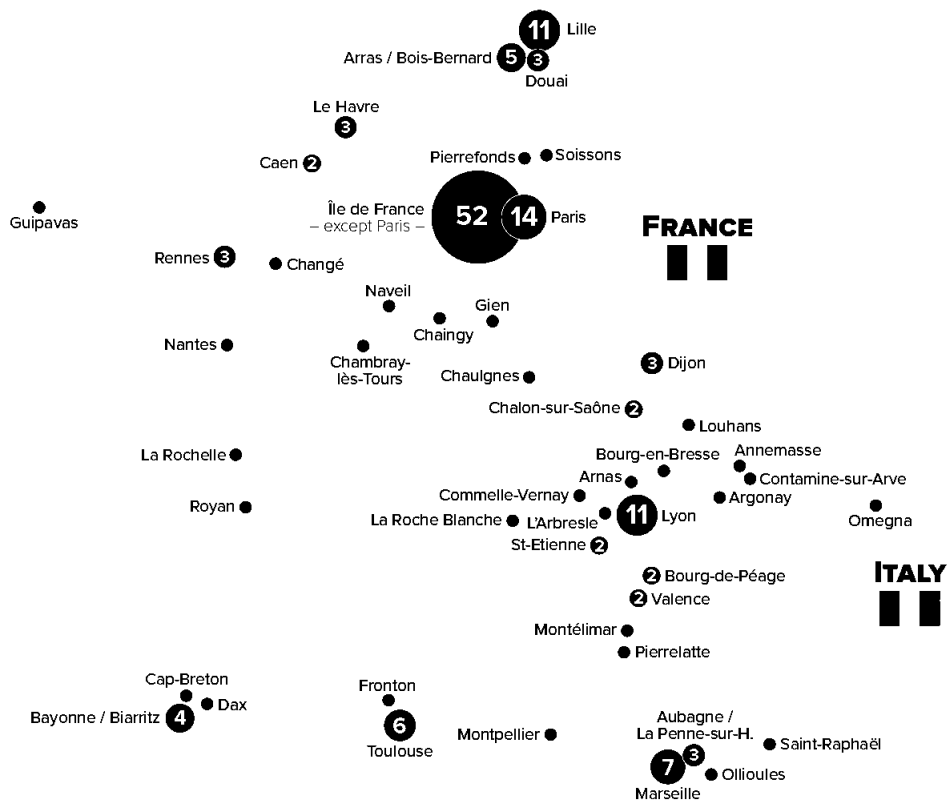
11 Lille
Arras / Bois-Bernard 5 3
Douai
Le Havre
3
Caen 2
Pierrefonds
Soissons
Guipavas
Île de France
– except Paris –
52
14 Paris
FRANCE
Rennes 3
Changé
Naveil
Gien
Chaingy
Nantes
Chambray-lès-Tours
Chaulgnes
3 Dijon
Chalon-sur-Saône 2
Louhans
La Rochelle
Bourg-en-Bresse
Annemasse
Arnas
Contamine-sur-Arve
Commelle-Vernay
Argonay
Royan
11 Lyon
Omegna
La Roche Blanche
L'Arbresle
St-Etienne 2
2 Bourg-de-Péage
ITALY
2 Valence
Montélimar
Pierrelatte
Cap-Breton
Fronton
Dax
Bayonne / Biarritz 4
6
Aubagne / La Penne-sur-H.
Toulouse
Montpellier
3
Saint-Raphaël
7
Ollioules
Marseille